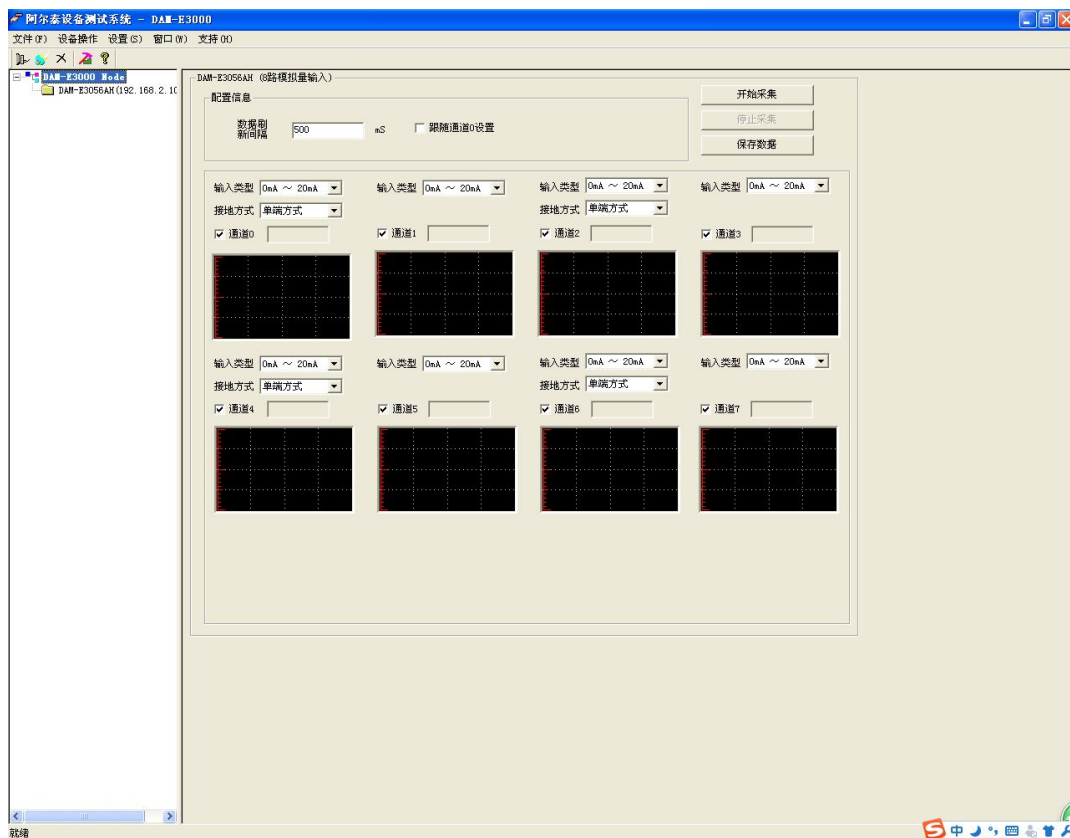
阿尔泰设备测试系统 - DAM-E3000

文件(F) 设备操作 设置(S) 窗口(W) 支持(H)

DAM-E3000 Node
DAM-E3056AH(192.168.2.10

DAM-E3056AH (8路模拟量输入)

配置信息

数据刷新间隔 500 mS

跟随通道0设置

开始采集
停止采集
保存数据

输入类型 0mA ~ 20mA
接地方式 单端方式
通道0

输入类型 0mA ~ 20mA
通道1

输入类型 0mA ~ 20mA
接地方式 单端方式
通道2

输入类型 0mA ~ 20mA
通道3

输入类型 0mA ~ 20mA
接地方式 单端方式
通道4

输入类型 0mA ~ 20mA
通道5

输入类型 0mA ~ 20mA
接地方式 单端方式
通道6

输入类型 0mA ~ 20mA
通道7

就绪

中